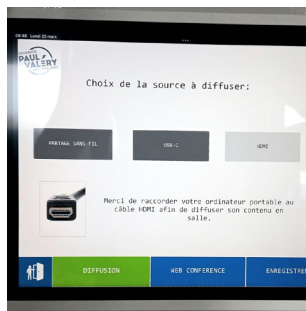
08:48 Lundi 20 mars

UNIVERSITÉ PAUL VALÉRY

Choix de la source à diffuser:

PARTAGE SANS-FIL

USB-C

HDMI

Merci de raccorder votre ordinateur portable au câble HDMI afin de diffuser son contenu en salle.

DIFFUSION

WEB CONFERENCE

ENREGISTRE